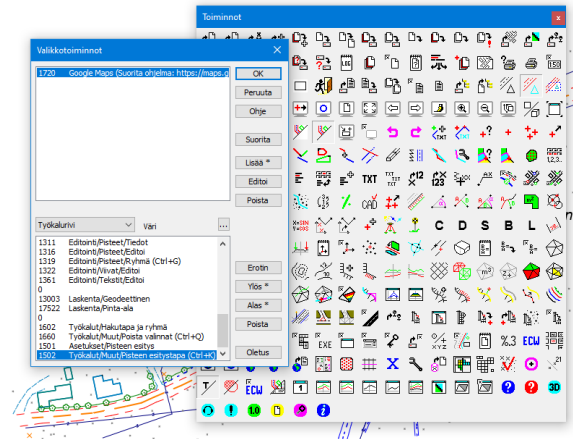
Toiminnot

Valikkotoiminnot

1720 Google Maps (Suorita ohjelma: https://maps.g

OK
Peruuta
Ohje
Suorita
Lisää *
Editoi
Poista

Työkalurivi
Väri
...

1311 Editointi/Pisteet/Tiedot
1316 Editointi/Pisteet/Editoi
1319 Editointi/Pisteet/Ryhmä (Ctrl+G)
1322 Editointi/Viivat/Editoi
1361 Editointi/Tekstit/Editoi
0
13003 Laskenta/Geodeettinen
17522 Laskenta/Pinta-ala
0
1602 Työkalut/Hakutapa ja ryhmä
1660 Työkalut/Muut/Poista valinnat (Ctrl+Q)
1501 Asetukset/Pisteen esitys
1502 Työkalut/Muut/Pisteen esitystapa (Ctrl+H)

Erotin
Ylös *
Alas *
Poista
Oletus

TXT
C D S B L
EXE
ECW
%.3
ECW
1.0
3D